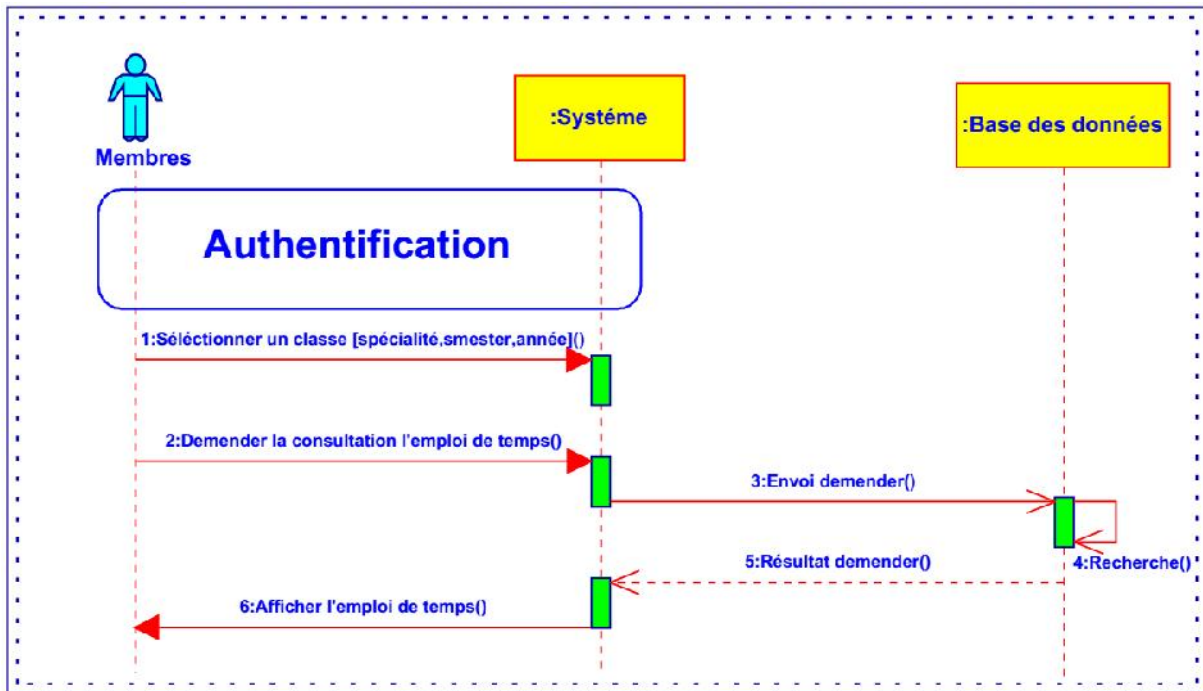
Membres

:Systéme

:Base des données

Authentification

1:Séléctionner un classe [spécialité,smester,année]()

2:Demender la consultation l'emploi de temps()

3:Envoi demender()

4:Recherche()

5:Résultat demender()

6:Afficher l'emploi de temps()